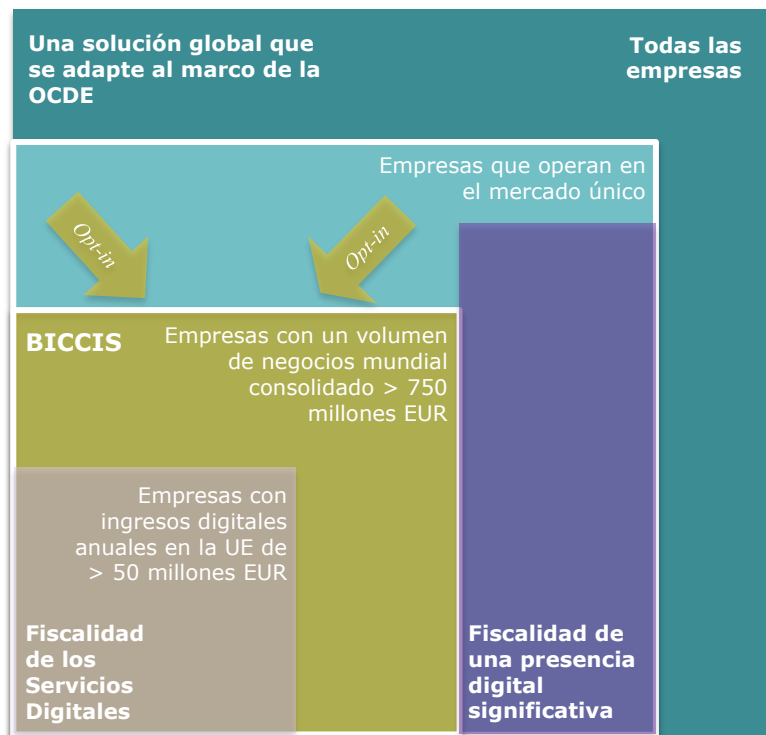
Una solución global que se adapte al marco de la OCDE

Todas las empresas

Empresas que operan en el mercado único

Opt-in

Opt-in

BICCIS

Empresas con un volumen de negocios mundial consolidado > 750 millones EUR

Empresas con ingresos digitales anuales en la UE de > 50 millones EUR

Fiscalidad de los Servicios Digitales

Fiscalidad de una presencia digital significativa